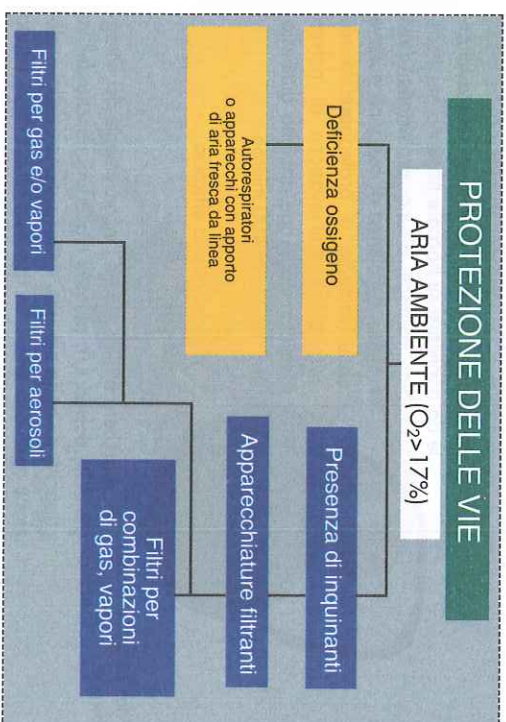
PROTEZIONE DELLE VIE

ARIA AMBIENTE ($O_2$>17%)

Deficienza ossigeno

Presenza di inquinanti

Autorespiratori o apparecchi con apporto di aria fresca da linea

Apparecchiature filtranti

Filtri per gas e/o vapori

Filtri per aerosoli

Filtri per combinazioni di gas, vapori